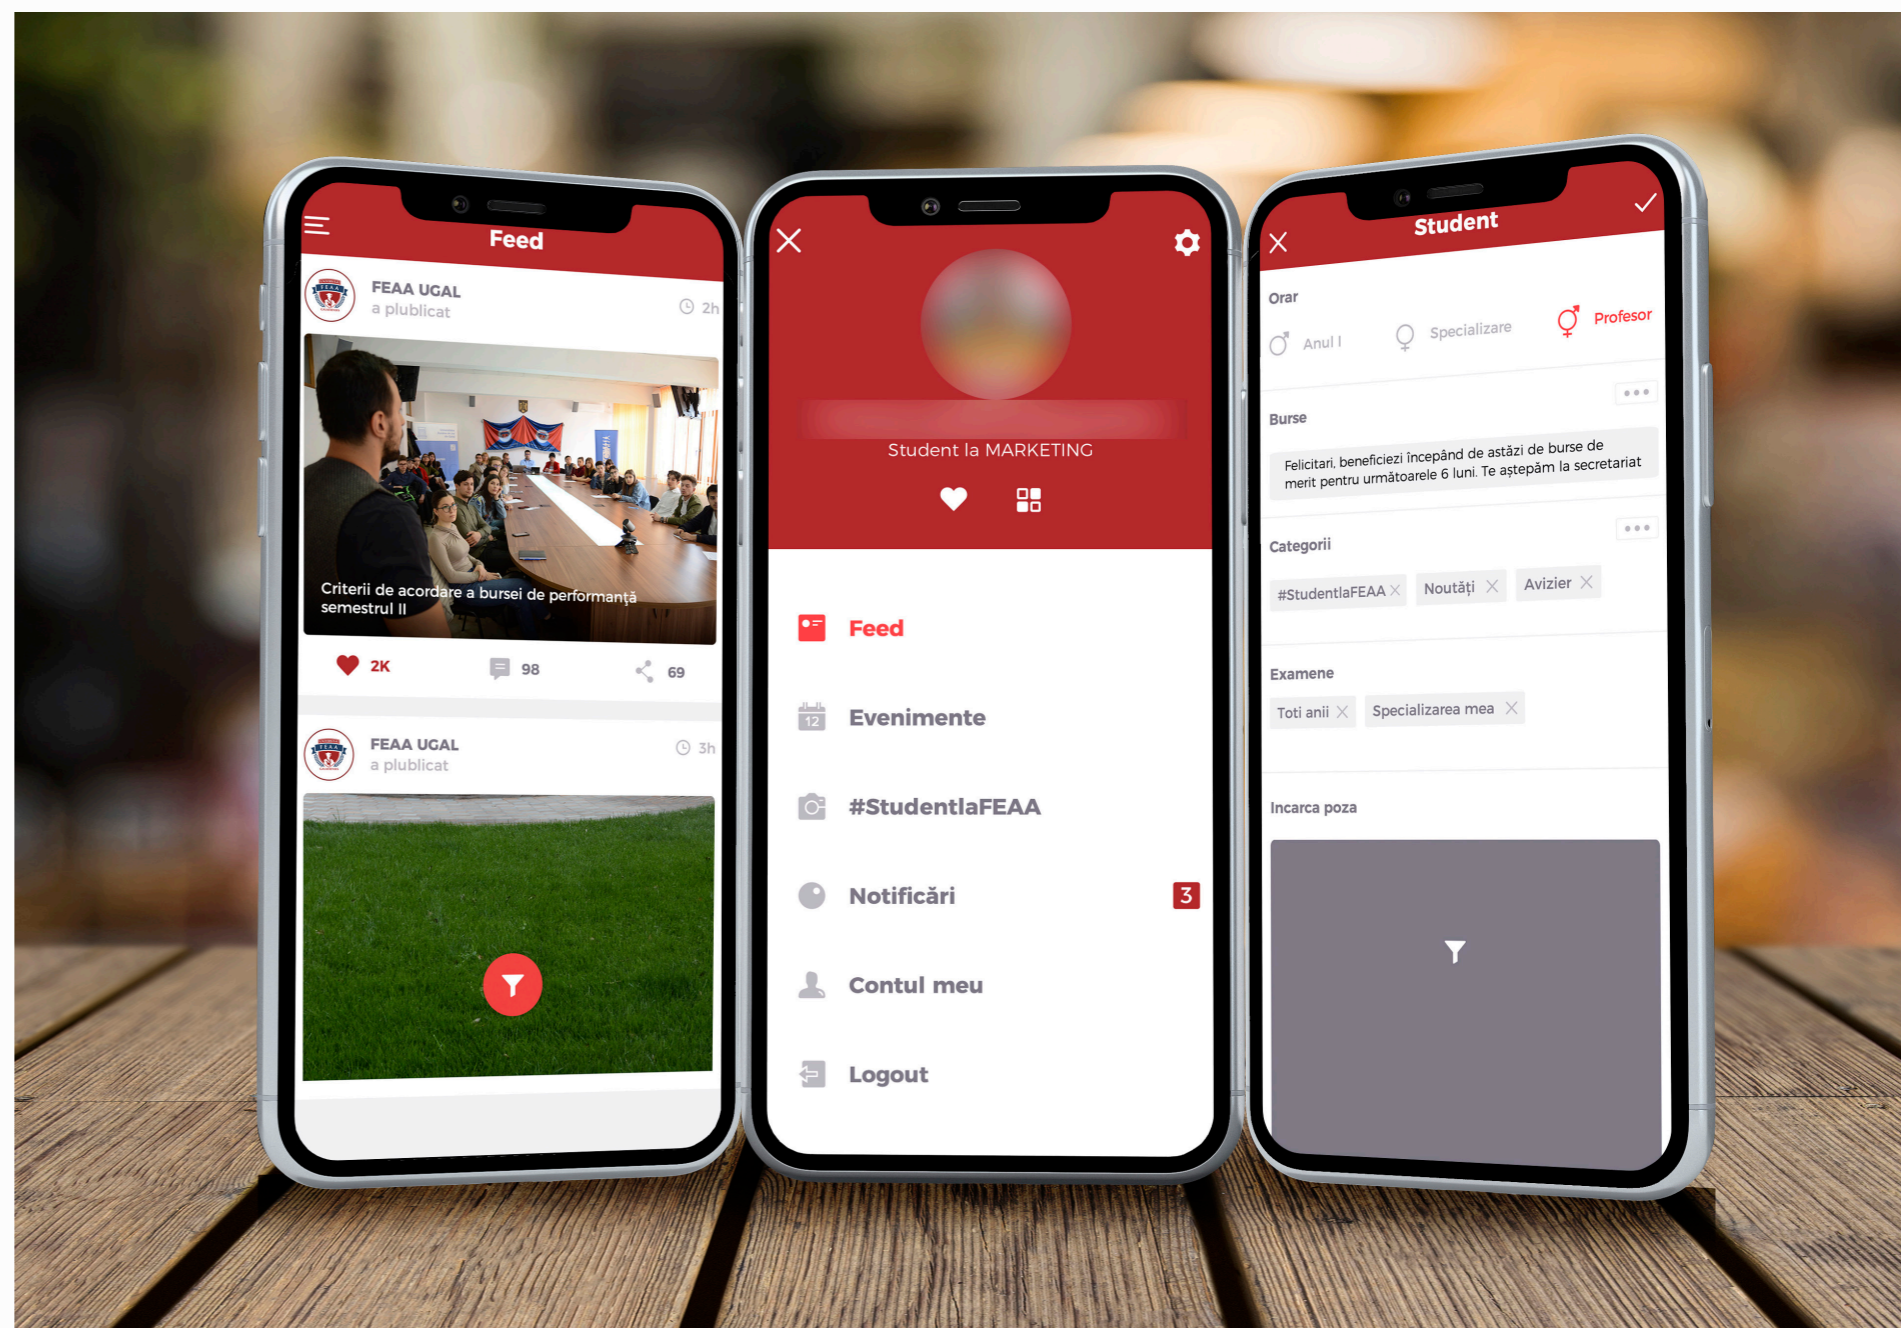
Feed

FEAA UGAL
a plublicat
2h

Criterii de acordare a bursei de performanță semestrul II

2K
98
69

FEAA UGAL
a plublicat
3h

Student la MARKETING

Feed
12
Evenimente
#StudentlaFEAA
Notificări
3
Contul meu
Logout

Student

Orar
Anul I
Specializare
Profesor

Burse
Felicitari, beneficiezi începând de astăzi de burse de merit pentru următoarele 6 luni. Te așteptăm la secretariat

Categorii
#StudentlaFEAA
Noutăți
Avizier

Examene
Toti anii
Specializarea mea

Incarca poza